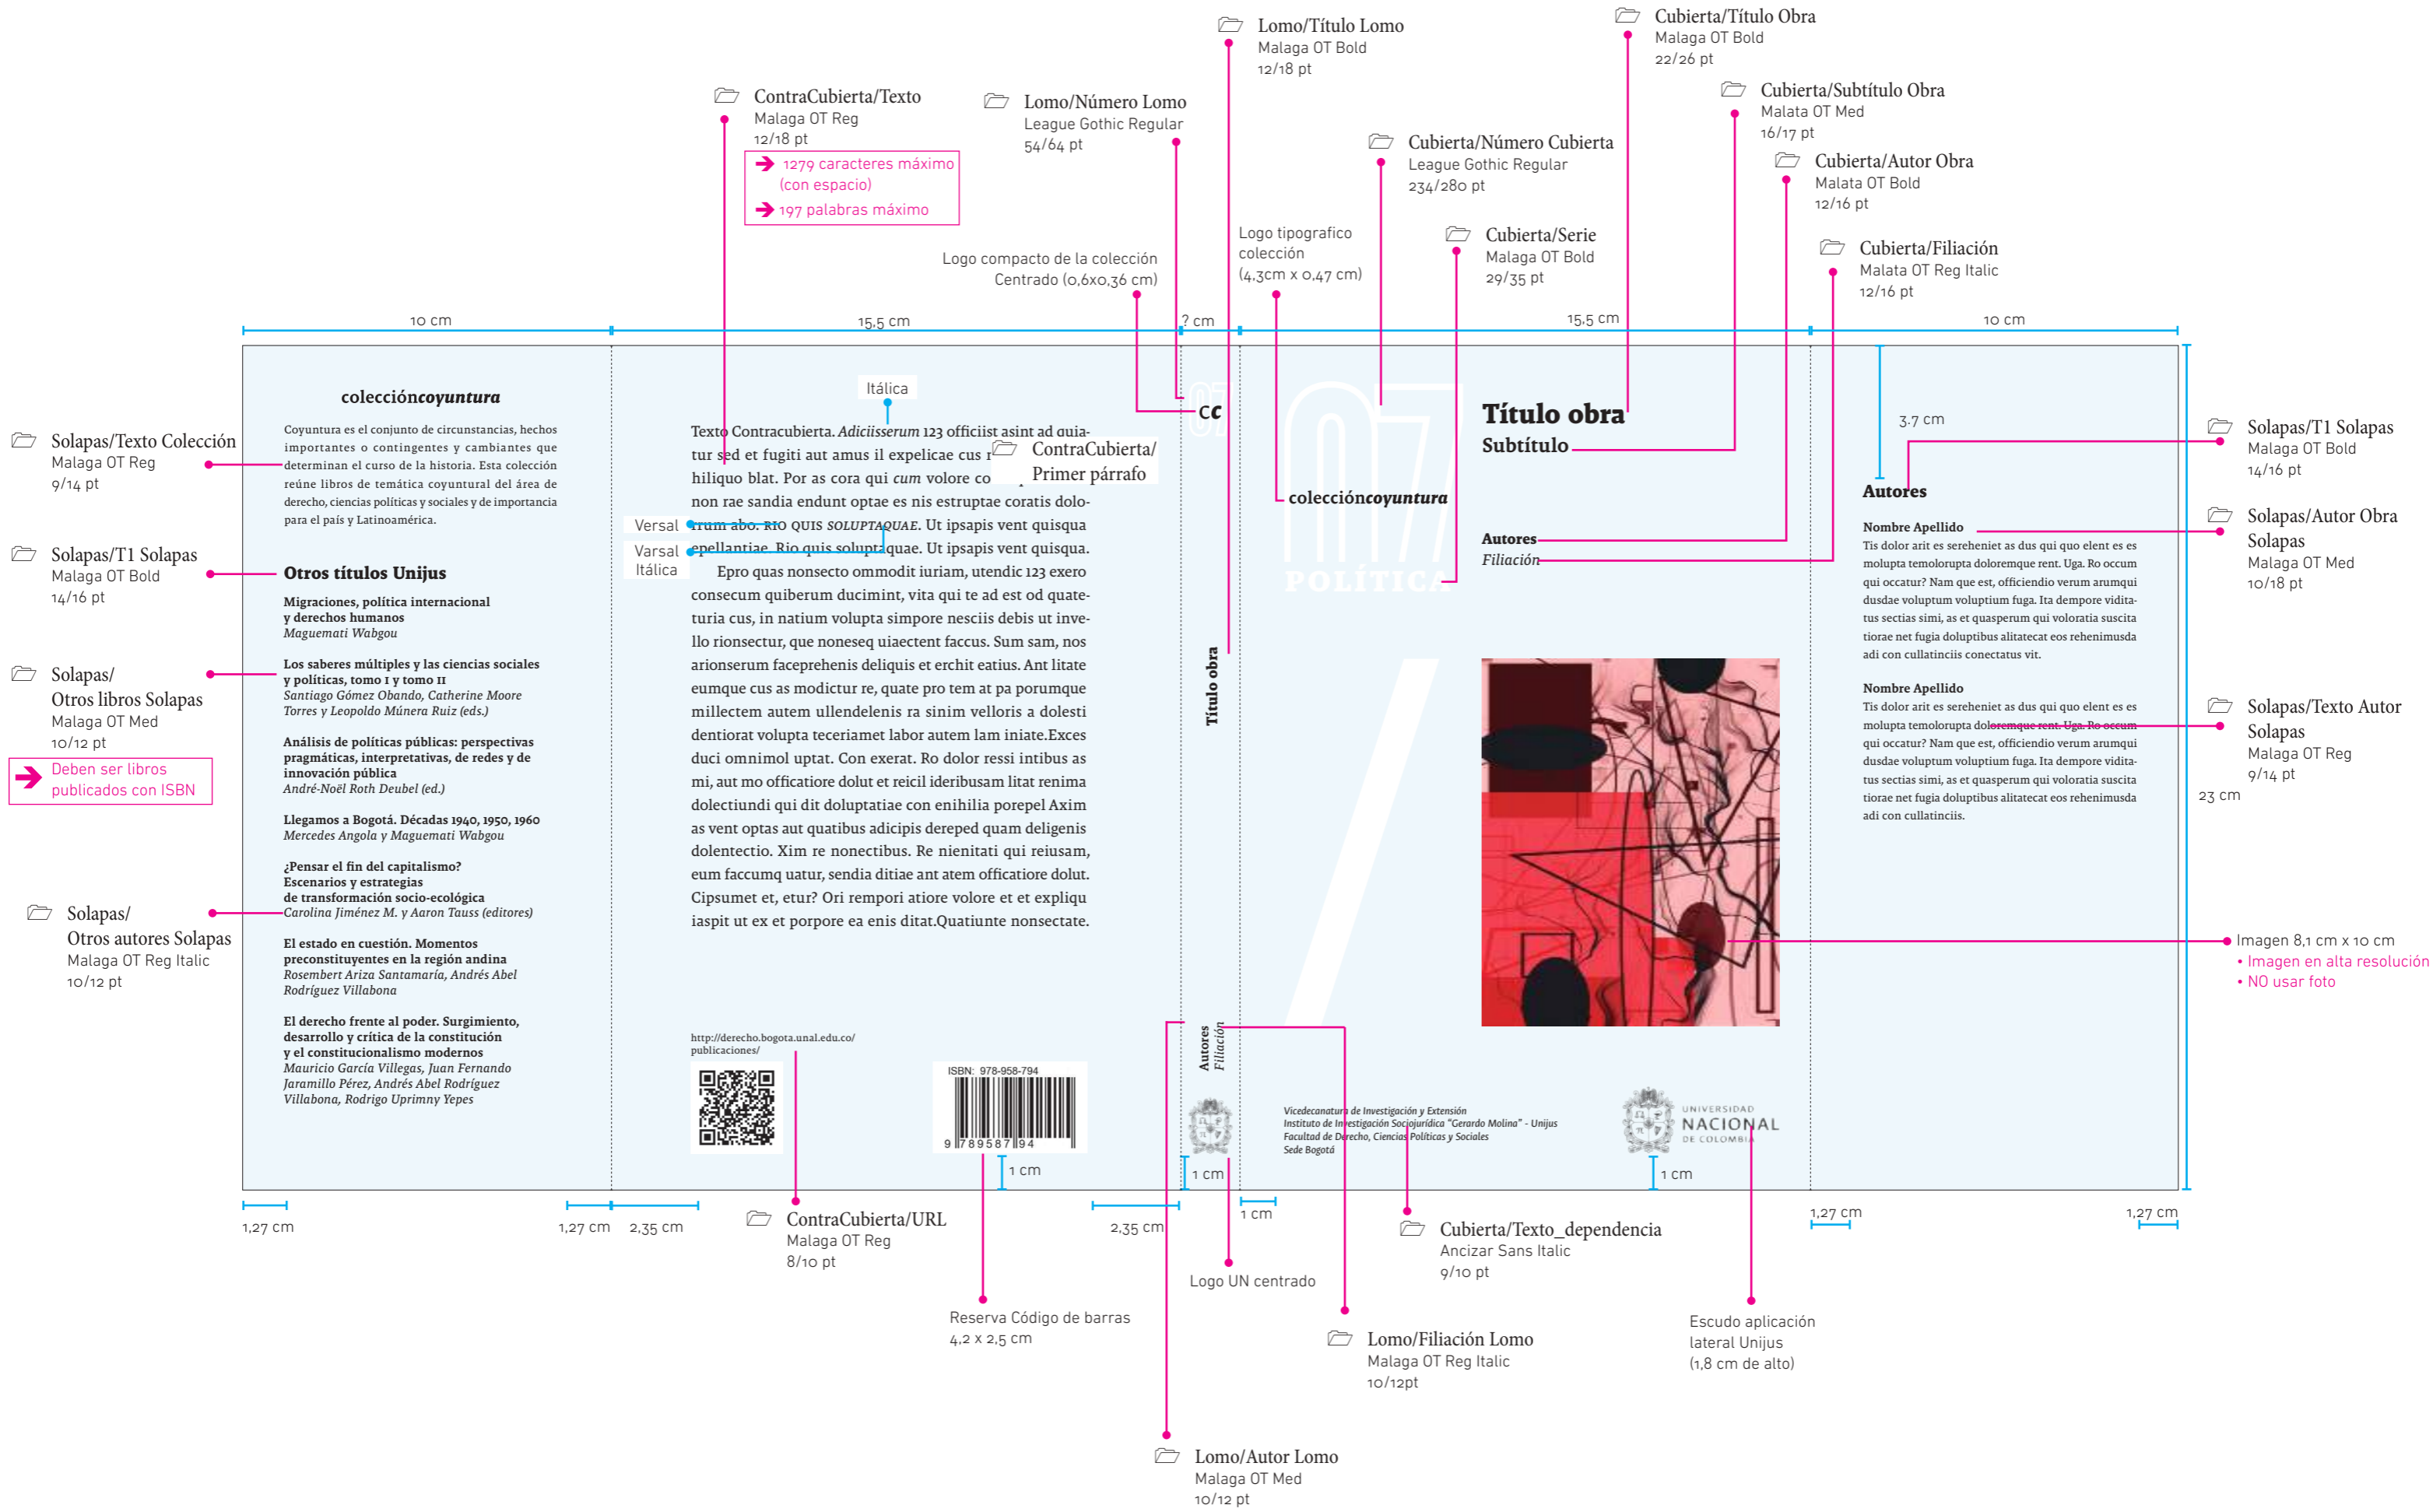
ContraCubierta/Texto
Malaga OT Reg
12/18 pt
1279 caracteres máximo (con espacio)
197 palabras máximo

Lomo/Número Lomo
League Gothic Regular
54/64 pt

Lomo/Título Lomo
Malaga OT Bold
12/18 pt

Cubierta/Título Obra
Malaga OT Bold
22/26 pt

Cubierta/Subtítulo Obra
Malata OT Med
16/17 pt

Cubierta/Número Cubierta
League Gothic Regular
234/280 pt

Cubierta/Autor Obra
Malata OT Bold
12/16 pt

Cubierta/Serie
Malaga OT Bold
29/35 pt

Cubierta/Filiación
Malata OT Reg Italic
12/16 pt

Logo tipografico colección
(4,3cm x 0,47 cm)

Logo compacto de la colección
Centrado (0,6x0,36 cm)

10 cm
15,5 cm
? cm
15,5 cm
10 cm

colecciónc**oyuntura**

Coyuntura es el conjunto de circunstancias, hechos importantes o contingentes y cambiantes que determinan el curso de la historia. Esta colección reúne libros de temática coyuntural del área de derecho, ciencias políticas y sociales y de importancia para el país y Latinoamérica.

Solapas/Texto Colección
Malaga OT Reg
9/14 pt

Solapas/T1 Solapas
Malaga OT Bold
14/16 pt

Otros títulos Unijus

Migraciones, política internacional y derechos humanos
Maguemati Wabgou

Los saberes múltiples y las ciencias sociales y políticas, tomo I y tomo II
Santiago Gómez Obando, Catherine Moore Torres y Leopoldo Múnera Ruiz (eds.)

Análisis de políticas públicas: perspectivas pragmáticas, interpretativas, de redes y de innovación pública
André-Noël Roth Deubel (ed.)

Llegamos a Bogotá. Décadas 1940, 1950, 1960
Mercedes Angola y Maguemati Wabgou

¿Pensar el fin del capitalismo? Escenarios y estrategias de transformación socio-ecológica
Carolina Jiménez M. y Aaron Tauss (editores)

El estado en cuestión. Momentos preconstituyentes en la región andina
Rosembert Ariza Santamaría, Andrés Abel Rodríguez Villabona

El derecho frente al poder. Surgimiento, desarrollo y crítica de la constitución y el constitucionalismo modernos
Mauricio García Villegas, Juan Fernando Jaramillo Pérez, Andrés Abel Rodríguez Villabona, Rodrigo Uprimny Yepes

Solapas/
Otros libros Solapas
Malaga OT Med
10/12 pt
Deben ser libros publicados con ISBN

Solapas/
Otros autores Solapas
Malaga OT Reg Italic
10/12 pt

Itálica
Versal
Versal Itálica

ContraCubierta/
Primer párrafo

Texto Contracubierta. Adiciisserum 123 officiist asint ad quiatur sed et fugiti aut amus il expelicae cus r hiliquo blat. Por as cora qui cum volore co non rae sandia endunt optae es nis estruptae coratis dolorrum abo. RIO QUIS SOLUPTAQUAE. Ut ipsapis vent quisqua epellantiae. Rio quis soluptaquae. Ut ipsapis vent quisqua.
Epro quas nonsecto ommodit iuriam, utendic 123 exero consecum quiberum ducimint, vita qui te ad est od quateturia cus, in natium volupta simpore nesciis debis ut invello rionsectur, que noneseq uiaectent faccus. Sum sam, nos arionserum faceprehenis deliquis et erchit eatius. Ant litate eumque cus as modictur re, quate pro tem at pa porumque millectem autem ullendelenis ra sinim velloris a dolesti dentiorat volupta teceriamet labor autem lam iniate.Exces duci omnimol uptat. Con exerat. Ro dolor ressi intibus as mi, aut mo officatiore dolut et reicil ideribusam litat renima dolectiundi qui dit doluptatiae con enihilia porepel Axim as vent optas aut quatibus adicipis dereped quam deligenis dolentectio. Xim re nonectibus. Re nienitati qui reiusam, eum faccumq uatur, sendia ditiae ant atem officatiore dolut. Cipsumet et, etur? Ori rempori atiore volore et et expliqu iaspit ut ex et porpore ea enis ditat.Quatiunte nonsectate.

http://derecho.bogota.unal.edu.co/publicaciones/

ISBN: 978-958-794
9 789587 94

CC
Título obra
Autores
Filiación

07
POLÍTICA
colecciónc**oyuntura**

Título obra
Subtítulo
Autores
Filiación

Vicedecanatura de Investigación y Extensión
Instituto de Investigación Sociojurídica "Gerardo Molina" - Unijus
Facultad de Derecho, Ciencias Políticas y Sociales
Sede Bogotá

UNIVERSIDAD NACIONAL DE COLOMBIA

3,7 cm
Autores
Nombre Apellido
Tis dolor arit es serehenient as dus qui quo elent es es molupta temolorupta doloremque rent. Uga. Ro occum qui occatur? Nam que est, officiendio verum arumqui dusdae voluptum voluptium fuga. Ita dempore viditatus sectias simi, as et quasperum qui voloratia suscita tiorae net fugia doluptibus alitatecat eos rehenimusda adi con cullatinciis conectatus vit.

Nombre Apellido
Tis dolor arit es serehenient as dus qui quo elent es es molupta temolorupta doloremque rent. Uga. Ro occum qui occatur? Nam que est, officiendio verum arumqui dusdae voluptum voluptium fuga. Ita dempore viditatus sectias simi, as et quasperum qui voloratia suscita tiorae net fugia doluptibus alitatecat eos rehenimusda adi con cullatinciis.

Solapas/T1 Solapas
Malaga OT Bold
14/16 pt

Solapas/Autor Obra Solapas
Malaga OT Med
10/18 pt

Solapas/Texto Autor Solapas
Malaga OT Reg
9/14 pt

23 cm

Imagen 8,1 cm x 10 cm
• Imagen en alta resolución
• NO usar foto

1 cm
1 cm
1 cm
1 cm
1,27 cm
1,27 cm
2,35 cm
2,35 cm
1,27 cm
1,27 cm

ContraCubierta/URL
Malaga OT Reg
8/10 pt

Reserva Código de barras
4,2 x 2,5 cm

Logo UN centrado

Cubierta/Texto_dependencia
Anczar Sans Italic
9/10 pt

Lomo/Filiación Lomo
Malaga OT Reg Italic
10/12pt

Escudo aplicación lateral Unijus
(1,8 cm de alto)

Lomo/Autor Lomo
Malaga OT Med
10/12 pt